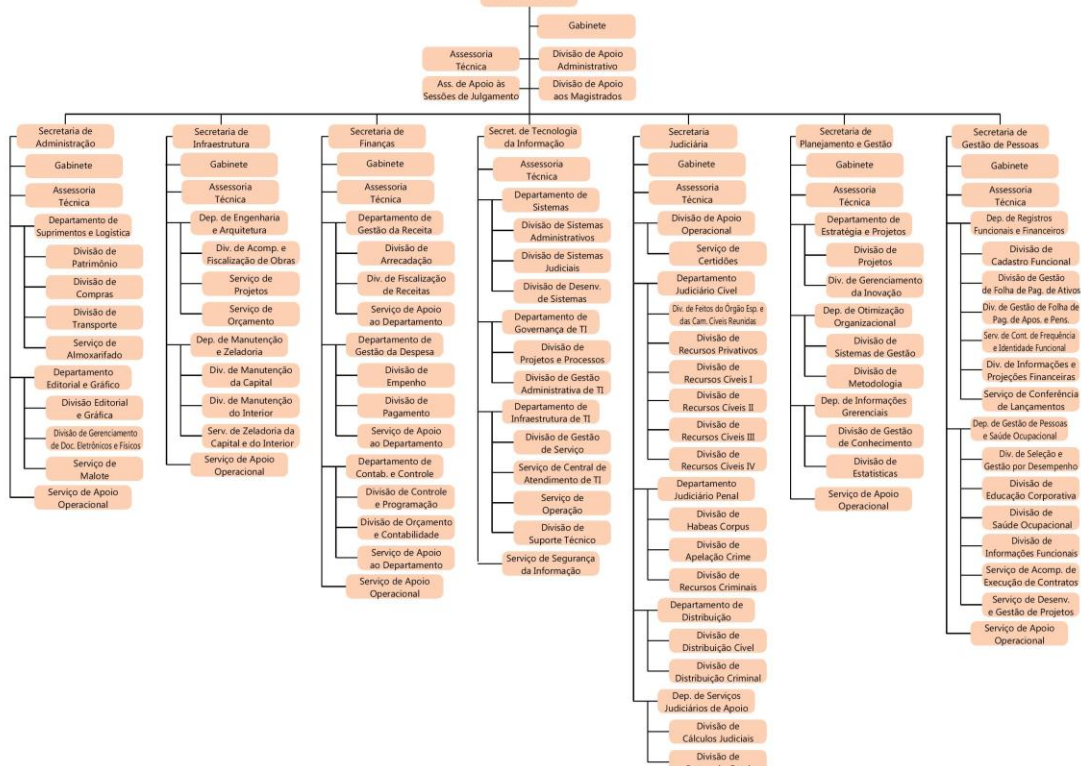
Gabinete

Assessoria Técnica

Divisão de Apoio Administrativo

Ass. de Apoio às Sessões de Julgamento

Divisão de Apoio aos Magistrados

Secretaria de Administração
Gabinete
Assessoria Técnica
Departamento de Suprimentos e Logística
Divisão de Patrimônio
Divisão de Compras
Divisão de Transporte
Serviço de Almoxarifado
Departamento Editorial e Gráfico
Divisão Editorial e Gráfica
Divisão de Gerenciamento de Doc. Eletrônicos e Físicos
Serviço de Malote
Serviço de Apoio Operacional

Secretaria de Infraestrutura
Gabinete
Assessoria Técnica
Dep. de Engenharia e Arquitetura
Div. de Acomp. e Fiscalização de Obras
Serviço de Projetos
Serviço de Orçamento
Dep. de Manutenção e Zeladoria
Div. de Manutenção da Capital
Div. de Manutenção do Interior
Serv. de Zeladoria da Capital e do Interior
Serviço de Apoio Operacional

Secretaria de Finanças
Gabinete
Assessoria Técnica
Departamento de Gestão da Receita
Divisão de Arrecadação
Div. de Fiscalização de Receitas
Serviço de Apoio ao Departamento
Departamento de Gestão da Despesa
Divisão de Empenho
Divisão de Pagamento
Serviço de Apoio ao Departamento
Departamento de Contab. e Controle
Divisão de Controle e Programação
Divisão de Orçamento e Contabilidade
Serviço de Apoio ao Departamento
Serviço de Apoio Operacional

Secret. de Tecnologia da Informação
Assessoria Técnica
Departamento de Sistemas
Divisão de Sistemas Administrativos
Divisão de Sistemas Judiciais
Divisão de Desenv. de Sistemas
Departamento de Governança de TI
Divisão de Projetos e Processos
Divisão de Gestão Administrativa de TI
Departamento de Infraestrutura de TI
Divisão de Gestão de Serviço
Serviço de Central de Atendimento de TI
Serviço de Operação
Divisão de Suporte Técnico
Serviço de Segurança da Informação

Secretaria Judiciária
Gabinete
Assessoria Técnica
Divisão de Apoio Operacional
Serviço de Certidões
Departamento Judiciário Cível
Div. de Feitos do Órgão Esp. e das Cam. Cíveis Reunidas
Divisão de Recursos Privativos
Divisão de Recursos Cíveis I
Divisão de Recursos Cíveis II
Divisão de Recursos Cíveis III
Divisão de Recursos Cíveis IV
Departamento Judiciário Penal
Divisão de Habeas Corpus
Divisão de Apelação Crime
Divisão de Recursos Criminais
Departamento de Distribuição
Divisão de Distribuição Cível
Divisão de Distribuição Criminal
Dep. de Serviços Judiciários de Apoio
Divisão de Cálculos Judiciais
Divisão de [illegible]

Secretaria de Planejamento e Gestão
Gabinete
Assessoria Técnica
Departamento de Estratégia e Projetos
Divisão de Projetos
Div. de Gerenciamento da Inovação
Dep. de Otimização Organizacional
Divisão de Sistemas de Gestão
Divisão de Metodologia
Dep. de Informações Gerenciais
Divisão de Gestão de Conhecimento
Divisão de Estatísticas
Serviço de Apoio Operacional

Secretaria de Gestão de Pessoas
Gabinete
Assessoria Técnica
Dep. de Registros Funcionais e Financeiros
Divisão de Cadastro Funcional
Divisão de Gestão de Folha de Pag. de Ativos
Div. de Gestão de Folha de Pag. de Apos. e Pens.
Serv. de Cont. de Frequência e Identidade Funcional
Div. de Informações e Projeções Financeiras
Serviço de Conferência de Lançamentos
Dep. de Gestão de Pessoas e Saúde Ocupacional
Div. de Seleção e Gestão por Desempenho
Divisão de Educação Corporativa
Divisão de Saúde Ocupacional
Divisão de Informações Funcionais
Serviço de Acomp. de Execução de Contratos
Serviço de Desenv. e Gestão de Projetos
Serviço de Apoio Operacional